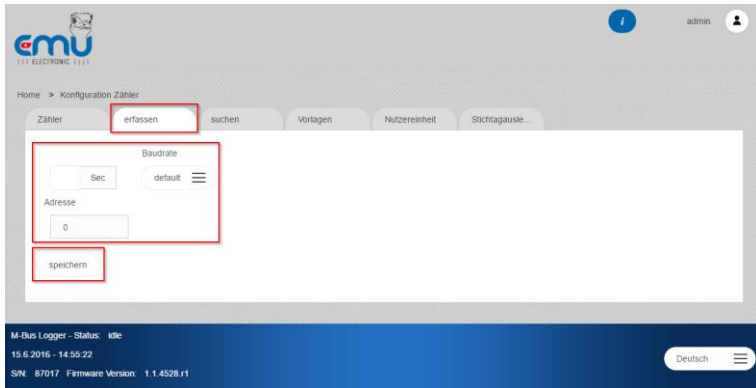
emu
ELECTRONIC

i
admin

Home > Konfiguration Zähler

Zähler
erfassen
suchen
Vorlagen
Nutzereinheit
Stichtagausle...

Baudrate
Sec
default
Adresse
0

speichern

M-Bus Logger - Status: idle
15.6.2016 - 14:55:22
S/N: 87017 Firmware Version: 1.1.4528.r1

Deutsch